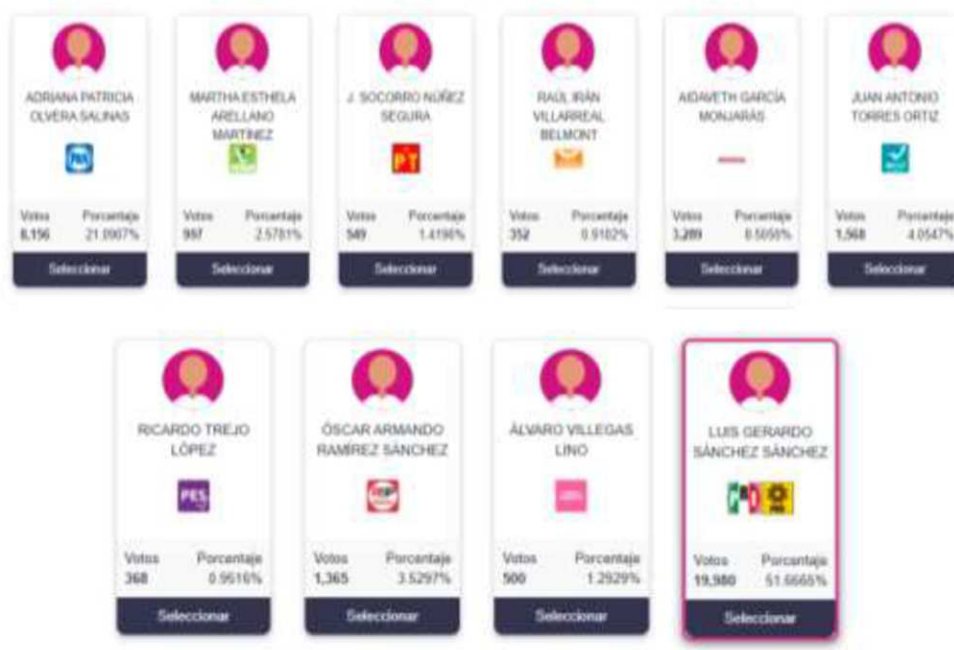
ADRIANA PATRICIA OLVERA SALINAS
PAN
Votos 8,156
Porcentaje 21.0907%
Seleccionar

MARTHA ESTHELA ARELLANO MARTINEZ
Votos 997
Porcentaje 2.5781%
Seleccionar

J. SOCORRO NUÑEZ SEGURA
PT
Votos 549
Porcentaje 1.4196%
Seleccionar

RAUL IRÁN VILLARREAL BELMONT
Votos 352
Porcentaje 0.9102%
Seleccionar

AIDAVETH GARCÍA MONJARAS
Votos 3,289
Porcentaje 8.5050%
Seleccionar

JUAN ANTONIO TORRES ORTIZ
Votos 1,568
Porcentaje 4.0547%
Seleccionar

RICARDO TREJO LÓPEZ
PES
Votos 368
Porcentaje 0.9516%
Seleccionar

ÓSCAR ARMANDO RAMÍREZ SÁNCHEZ
Votos 1,365
Porcentaje 3.5297%
Seleccionar

ÁLVARO VILLEGAS LINO
Votos 500
Porcentaje 1.2929%
Seleccionar

LUIS GERARDO SÁNCHEZ SÁNCHEZ
PRD
Votos 19,980
Porcentaje 51.6665%
Seleccionar